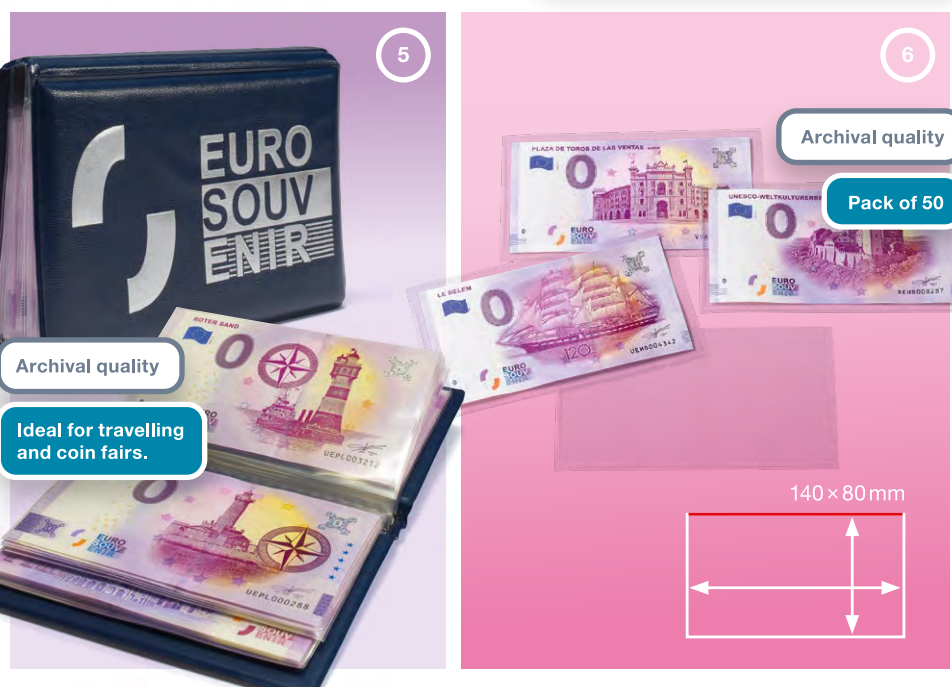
5

EURO
SOUV
ENIR

ROTER SAND

0

UEPL003212

EURO
SOUV
ENIR

0

UEPL000288

SOUV
ENIR

Archival quality

Ideal for travelling and coin fairs.

6

Archival quality

Pack of 50

PLAZA DE TOROS DE LAS VENTAS

0

EURO
SOUV
ENIR

UNESCO-WELTKULTURERBE

0

EURO
SOUV
ENIR

XEHB008287

LE BELEM

0

120

EURO
SOUV
ENIR

UEHD004342

140 × 80 mm